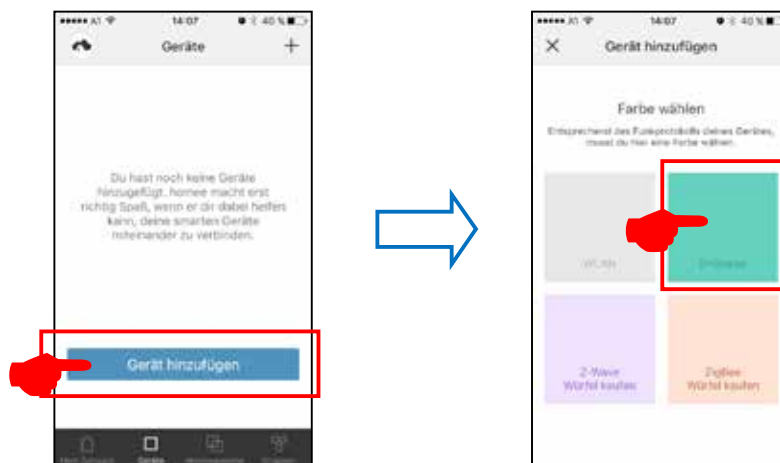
••••• A1 14:07 40 %

Geräte

Du hast noch keine Geräte hinzugefügt. homee macht erst richtig Spaß, wenn er dir dabei helfen kann, deine smarten Geräte miteinander zu verbinden.

Gerät hinzufügen

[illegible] Geräte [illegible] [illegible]

••••• A1 14:07 40 %

Gerät hinzufügen

Farbe wählen

Entsprechend des Funkprotokolls deines Gerätes, musst du hier eine Farbe wählen.

WLAN

EnOcean

Z-Wave Würfel kaufen

ZigBee Würfel kaufen